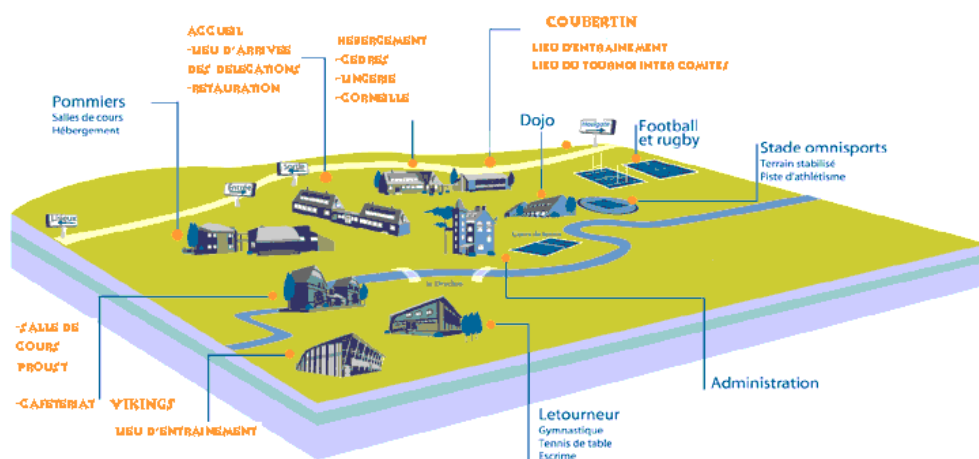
ACCUEIL
-LIEU D'ARRIVEE DES DELEGATIONS
-RESTAURATION

HEBERGEMENT
-CEDRES
-LINGERIE
-CORNEILLE

COUBERTIN
LIEU D'ENTRAINEMENT
LIEU DU TOURNOI INTER COMITES

Pommiers
Salles de cours
Hébergement

Dojo

Football et rugby

Stade omnisports
Terrain stabilisé
Piste d'athlétisme

Lisieux

Entrée

Sortie

Houlgate

Le Dredon

-SALLE DE COURS
PROUST

-CAFETERIAT

VIKINGS
LIEU D'ENTRAINEMENT

Administration

Letourneur
Gymnastique
Tennis de table
Escrime